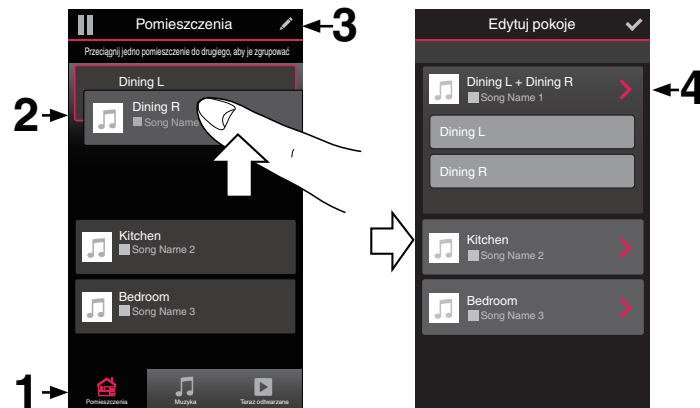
Pomieszczenia

3

Przeciągnij jedno pomieszczenie do drugiego, aby je zgrupować

Dining L

2

Dining R
Song Name

Kitchen
Song Name 2

Bedroom
Song Name 3

1

Pomieszczenia

Muzyka

Teraz odtwarzane

Edytuj pokoje

Dining L + Dining R
Song Name 1

4

Dining L

Dining R

Kitchen
Song Name 2

Bedroom
Song Name 3